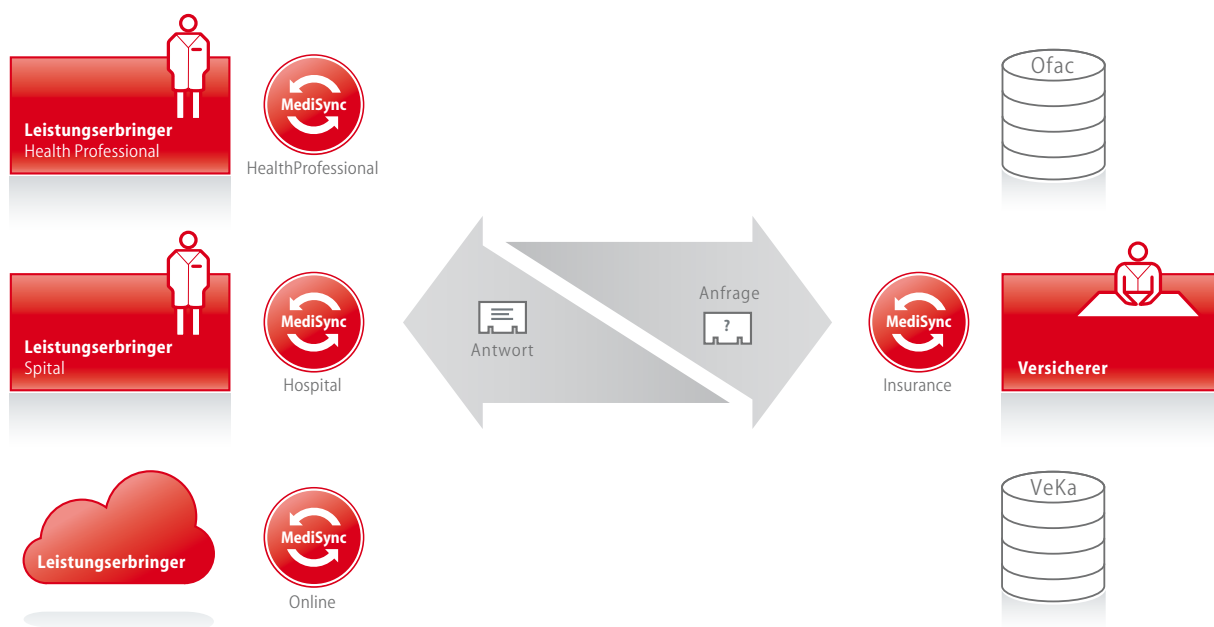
Leistungserbringer
Health Professional

MediSync
HealthProfessional

Ofac

Leistungserbringer
Spital

MediSync
Hospital

Antwort

Anfrage

?

MediSync
Insurance

Versicherer

Leistungserbringer

MediSync
Online

VeKa